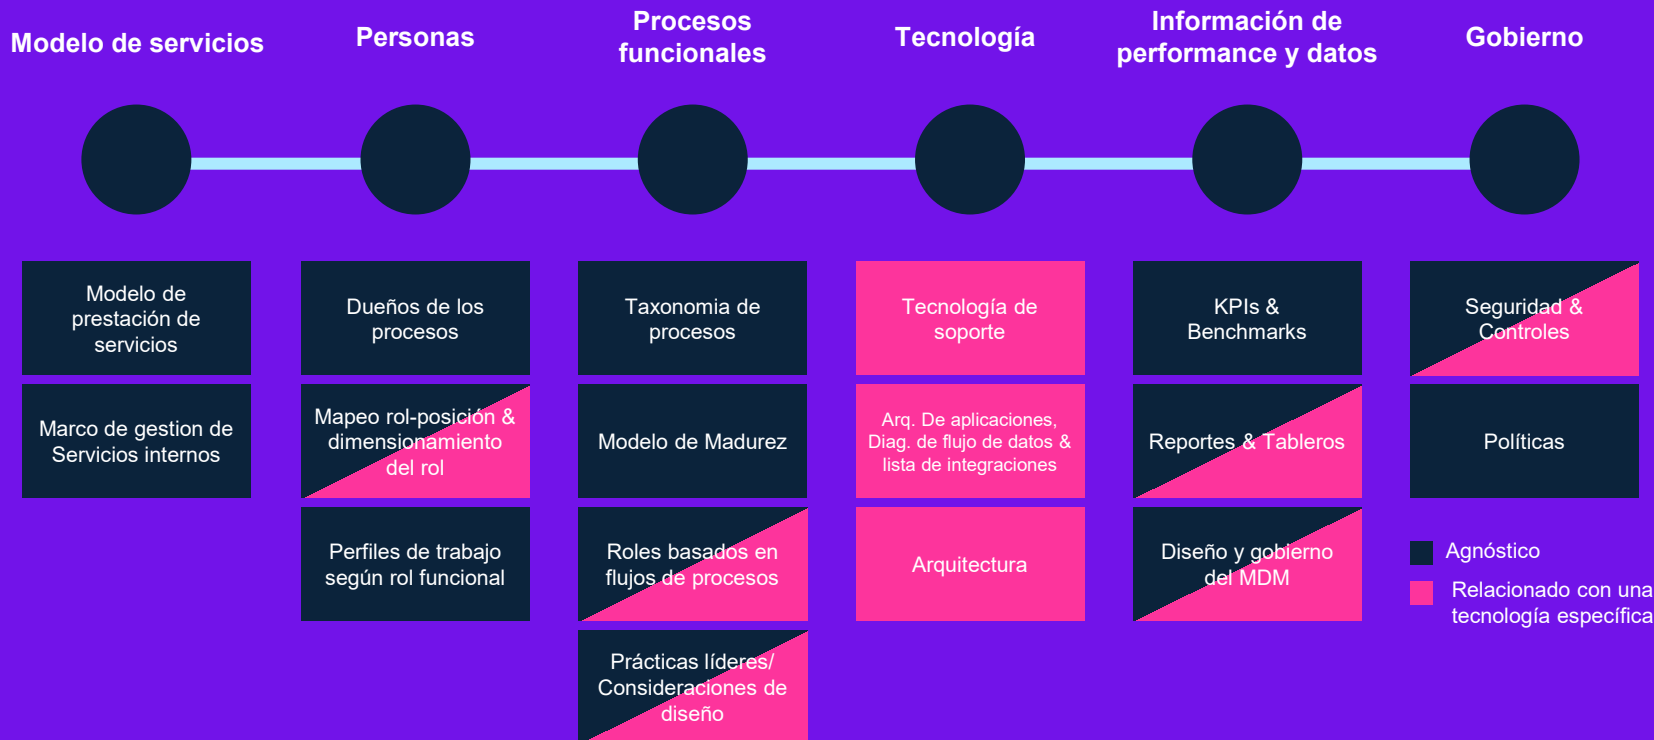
Modelo de servicios

Modelo de prestación de servicios

Marco de gestion de Servicios internos

Personas

Dueños de los procesos

Mapeo rol-posición & dimensionamiento del rol

Perfiles de trabajo según rol funcional

Procesos funcionales

Taxonomia de procesos

Modelo de Madurez

Roles basados en flujos de procesos

Prácticas líderes/ Consideraciones de diseño

Tecnología

Tecnología de soporte

Arq. De aplicaciones, Diag. de flujo de datos & lista de integraciones

Arquitectura

Información de performance y datos

KPIs & Benchmarks

Reportes & Tableros

Diseño y gobierno del MDM

Gobierno

Seguridad & Controles

Políticas

Agnóstico

Relacionado con una tecnología específica